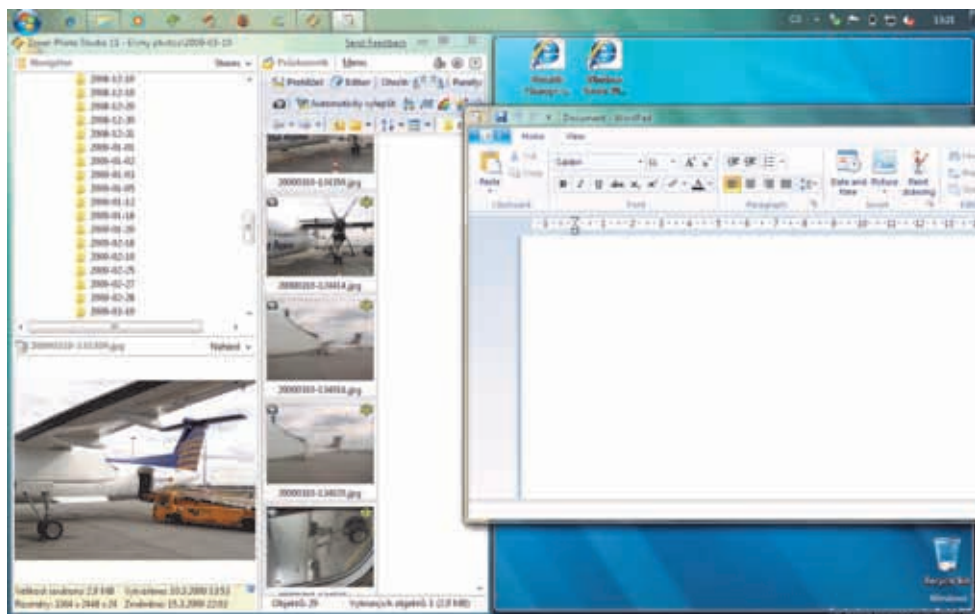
Zoner Photo Studio 11 - Erisky photos\2009-03-10
Send Feedback
Navigator
Shows
2008-12-10
2008-12-18
2008-12-20
2008-12-30
2008-12-31
2009-01-01
2009-01-02
2009-01-03
2009-01-05
2009-01-12
2009-01-18
2009-01-20
2009-02-18
2009-02-19
2009-02-25
2009-02-27
2009-02-28
2009-03-10
20090310-134350.jpg
Náhled
Průzkumník
Menu
Prohlížeč
Editor
Automaticky vylepšit
20090310-134350.jpg
20090310-134414.jpg
20090310-134454.jpg
20090310-134635.jpg
Velikost souboru: 2,9 MB
Vytvořeno: 10.3.2009 13:53
Rozměry: 3264 x 2448 x 24
Změněno: 15.3.2009 22:02
Objektů: 29
Vybraných objektů: 1 (2,9 MB)
Document - WordPad
Home
View
Paste
Cut
Copy
Clipboard
Calibri
11
Font
Paragraph
Date and time
Picture
Paint drawing
Insert
Recycle Bin
Windows